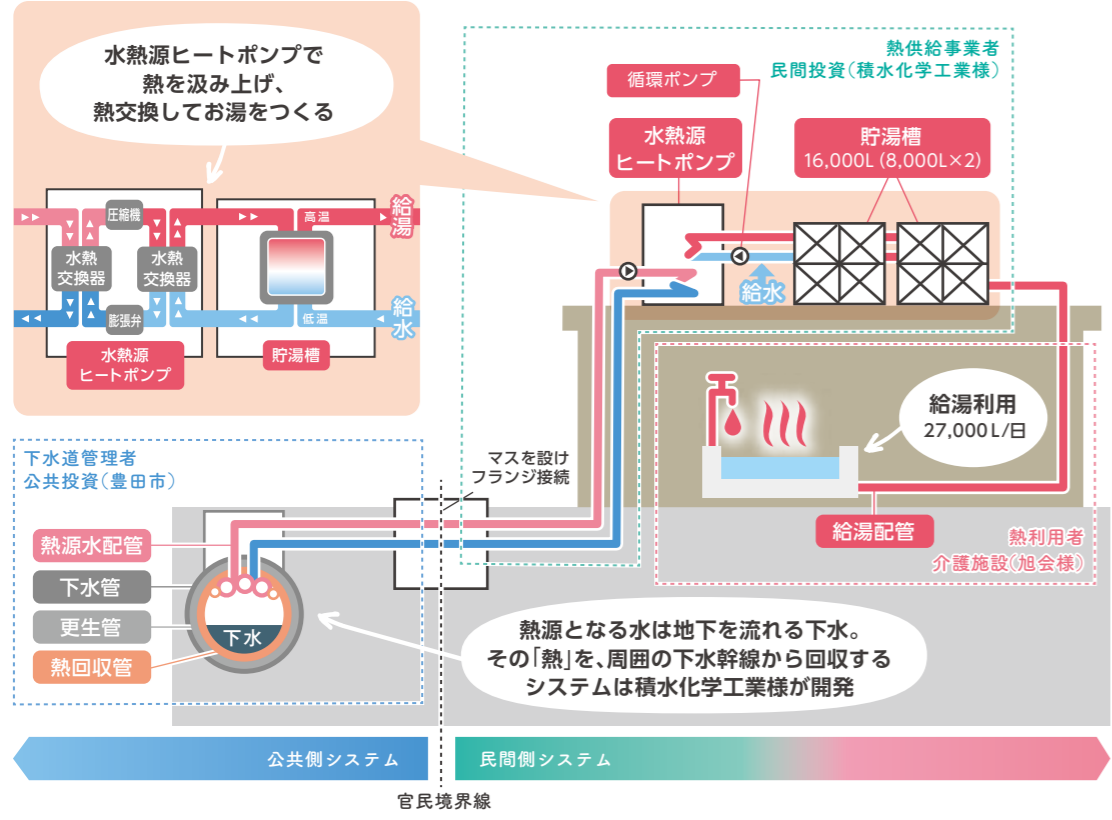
水熱源ヒートポンプで
熱を汲み上げ、
熱交換してお湯をつくる

圧縮機
水熱
交換器
水熱
交換器
膨張弁
高温
低温
給湯
給水
水熱源
ヒートポンプ
貯湯槽

熱供給事業者
民間投資（積水化学工業様）

循環ポンプ
水熱源
ヒートポンプ
貯湯槽
16,000L (8,000L×2)
給水

給湯利用
27,000L/日

給湯配管

熱利用者
介護施設（旭会様）

下水道管理者
公共投資（豊田市）

マスを設け
フランジ接続

熱源水配管
下水管
更生管
熱回収管
下水

熱源となる水は地下を流れる下水。
その「熱」を、周囲の下水幹線から回収する
システムは積水化学工業様が開発

公共側システム
民間側システム

官民境界線